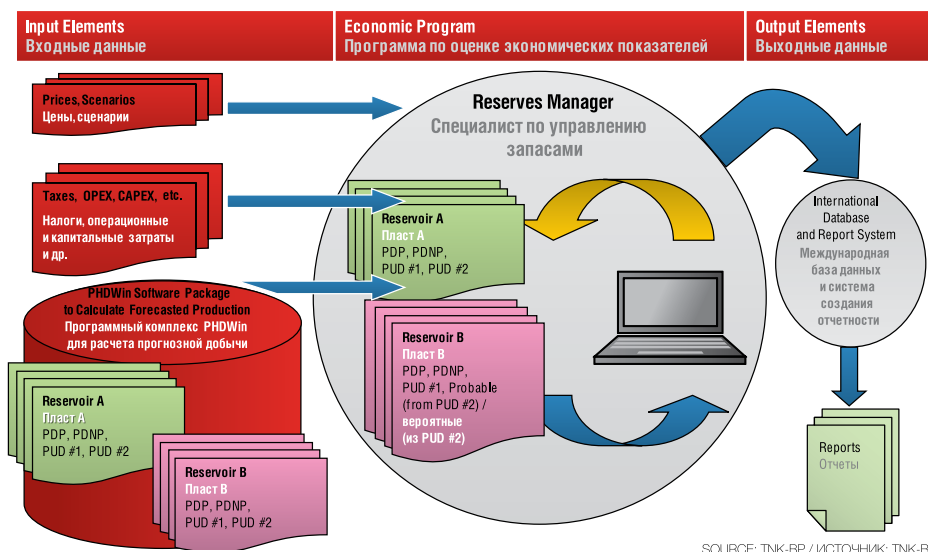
Input Elements
Входные данные

Economic Program
Программа по оценке экономических показателей

Output Elements
Выходные данные

Prices, Scenarios
Цены, сценарии

Taxes, OPEX, CAPEX, etc.
Налоги, операционные и капитальные затраты и др.

PHDWin Software Package to Calculate Forecasted Production
Программный комплекс PHDWin для расчета прогнозной добычи

Reservoir A
Пласт А
PDP, PDNP, PUD #1, PUD #2

Reservoir B
Пласт В
PDP, PDNP, PUD #1, PUD #2

Reserves Manager
Специалист по управлению запасами

Reservoir A
Пласт А
PDP, PDNP, PUD #1, PUD #2

Reservoir B
Пласт В
PDP, PDNP, PUD #1, Probable (from PUD #2) / вероятные (из PUD #2)

International Database and Report System
Международная база данных и система создания отчетности

Reports
Отчеты

SOURCE: TNK-BP / ИСТОЧНИК: TNK-B